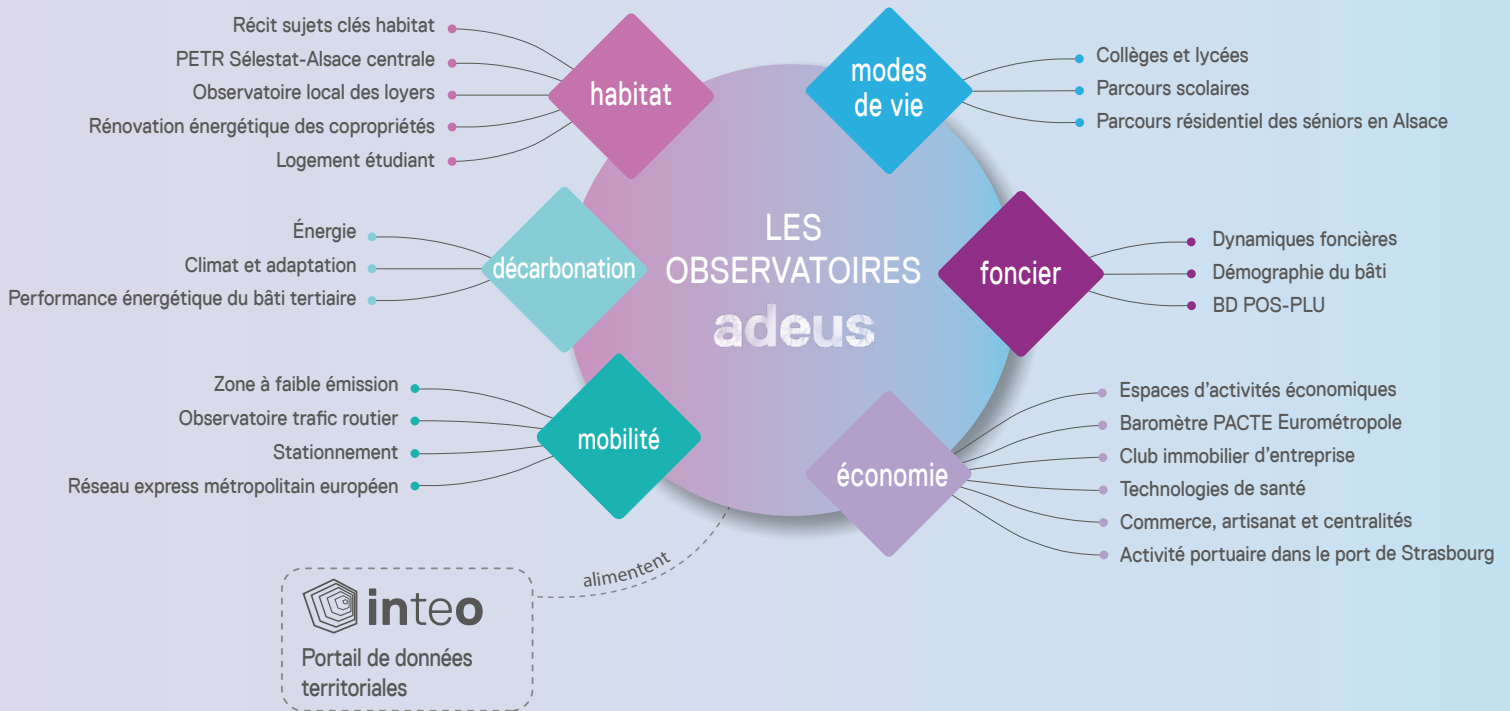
LES OBSERVATOIRES
adeus

habitat
Récit sujets clés habitat
PETR Sélestat-Alsace centrale
Observatoire local des loyers
Rénovation énergétique des copropriétés
Logement étudiant

modes de vie
Collèges et lycées
Parcours scolaires
Parcours résidentiel des séniors en Alsace

décarbonation
Énergie
Climat et adaptation
Performance énergétique du bâti tertiaire

foncier
Dynamiques foncières
Démographie du bâti
BD POS-PLU

mobilité
Zone à faible émission
Observatoire trafic routier
Stationnement
Réseau express métropolitain européen

économie
Espaces d'activités économiques
Baromètre PACTE Eurométropole
Club immobilier d'entreprise
Technologies de santé
Commerce, artisanat et centralités
Activité portuaire dans le port de Strasbourg

alimentent

inteo
Portail de données territoriales